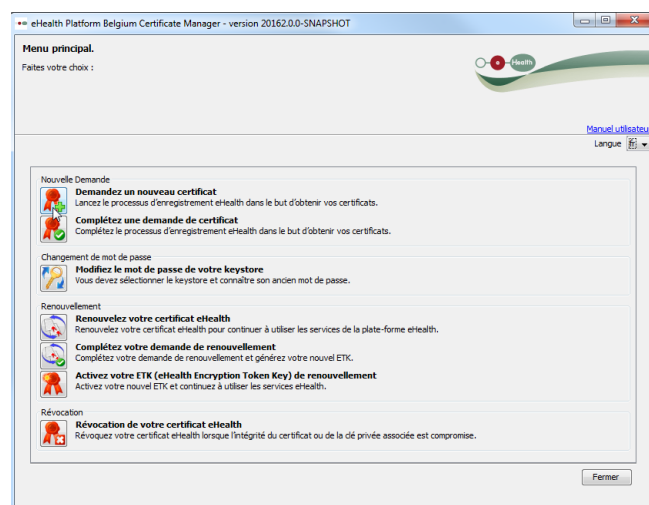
eHealth Platform Belgium Certificate Manager - version 20162.0.0-SNAPSHOT

Menu principal.

Faites votre choix :

eHealth

Manuel utilisateu

Langue

Nouvelle Demande

Demandez un nouveau certificat
Lancez le processus d'enregistrement eHealth dans le but d'obtenir vos certificats.

Complétez une demande de certificat
Complétez le processus d'enregistrement eHealth dans le but d'obtenir vos certificats.

Changement de mot de passe

Modifiez le mot de passe de votre keystore
Vous devez sélectionner le keystore et connaître son ancien mot de passe.

Renouvellement

Renouvelez votre certificat eHealth
Renouvelez votre certificat eHealth pour continuer à utiliser les services de la plate-forme eHealth.

Complétez votre demande de renouvellement
Complétez votre demande de renouvellement et générez votre nouvel ETK.

Activez votre ETK (eHealth Encryption Token Key) de renouvellement
Activez votre nouvel ETK et continuez à utiliser les services eHealth.

Révocation

Révocation de votre certificat eHealth
Révoquez votre certificat eHealth lorsque l'intégrité du certificat ou de la clé privée associée est compromise.

Fermer